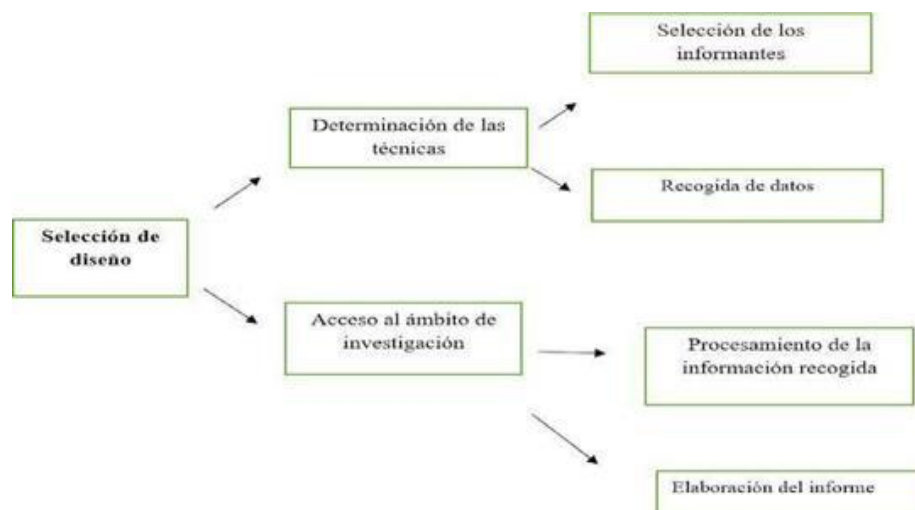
Selección de diseño

Determinación de las técnicas

Selección de los informantes

Recogida de datos

Acceso al ámbito de investigación

Procesamiento de la información recogida

Elaboración del informe